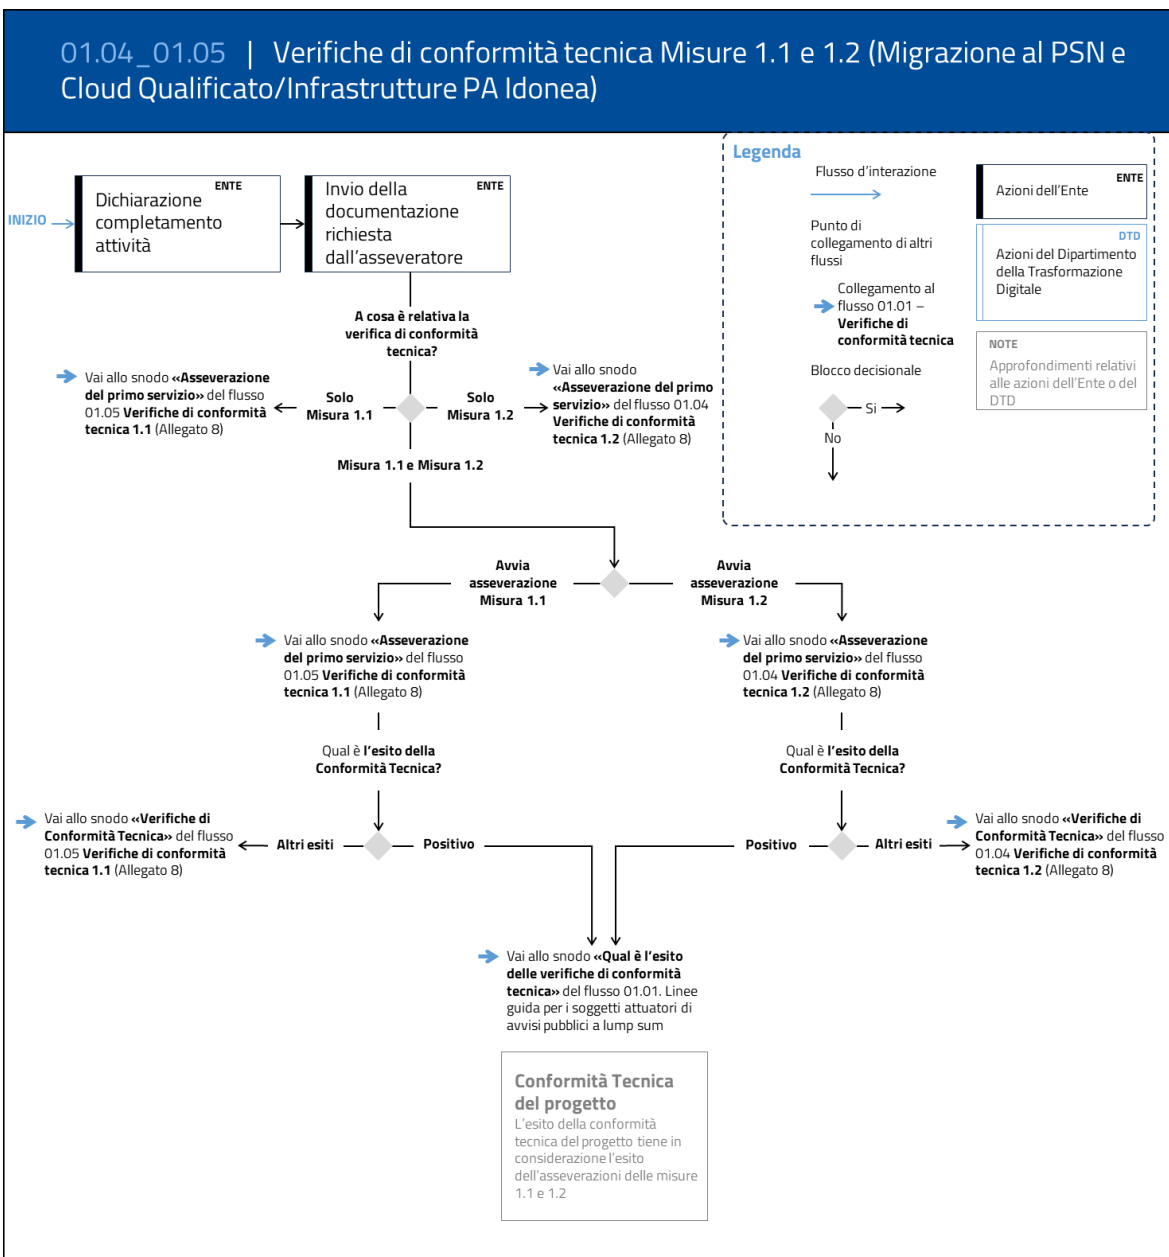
01.04_01.05 | Verifiche di conformità tecnica Misure 1.1 e 1.2 (Migrazione al PSN e Cloud Qualificato/Infrastrutture PA Idonea)

Legenda

Flusso d'interazione

ENTE
Azioni dell'Ente

Punto di collegamento di altri flussi

DTD
Azioni del Dipartimento della Trasformazione Digitale

Collegamento al flusso 01.01 – **Verifiche di conformità tecnica**

NOTE
Approfondimenti relativi alle azioni dell'Ente o del DTD

Blocco decisionale

Si

No

INIZIO

ENTE
Dichiarazione completamento attività

ENTE
Invio della documentazione richiesta dall'asseveratore

**A cosa è relativa la verifica di conformità tecnica?**

Vai allo snodo **«Asseverazione del primo servizio»** del flusso 01.05 **Verifiche di conformità tecnica 1.1** (Allegato 8)

**Solo Misura 1.1**

**Solo Misura 1.2**

Vai allo snodo **«Asseverazione del primo servizio»** del flusso 01.04 **Verifiche di conformità tecnica 1.2** (Allegato 8)

**Misura 1.1 e Misura 1.2**

**Avvia asseverazione Misura 1.1**

**Avvia asseverazione Misura 1.2**

Vai allo snodo **«Asseverazione del primo servizio»** del flusso 01.05 **Verifiche di conformità tecnica 1.1** (Allegato 8)

Vai allo snodo **«Asseverazione del primo servizio»** del flusso 01.04 **Verifiche di conformità tecnica 1.2** (Allegato 8)

Qual è **l'esito della Conformità Tecnica?**

Qual è **l'esito della Conformità Tecnica?**

Vai allo snodo **«Verifiche di Conformità Tecnica»** del flusso 01.05 **Verifiche di conformità tecnica 1.1** (Allegato 8)

**Altri esiti**

**Positivo**

**Positivo**

**Altri esiti**

Vai allo snodo **«Verifiche di Conformità Tecnica»** del flusso 01.04 **Verifiche di conformità tecnica 1.2** (Allegato 8)

Vai allo snodo **«Qual è l'esito delle verifiche di conformità tecnica»** del flusso 01.01. Linee guida per i soggetti attuatori di avvisi pubblici a lump sum

**Conformità Tecnica del progetto**
L'esito della conformità tecnica del progetto tiene in considerazione l'esito dell'asseverazioni delle misure 1.1 e 1.2